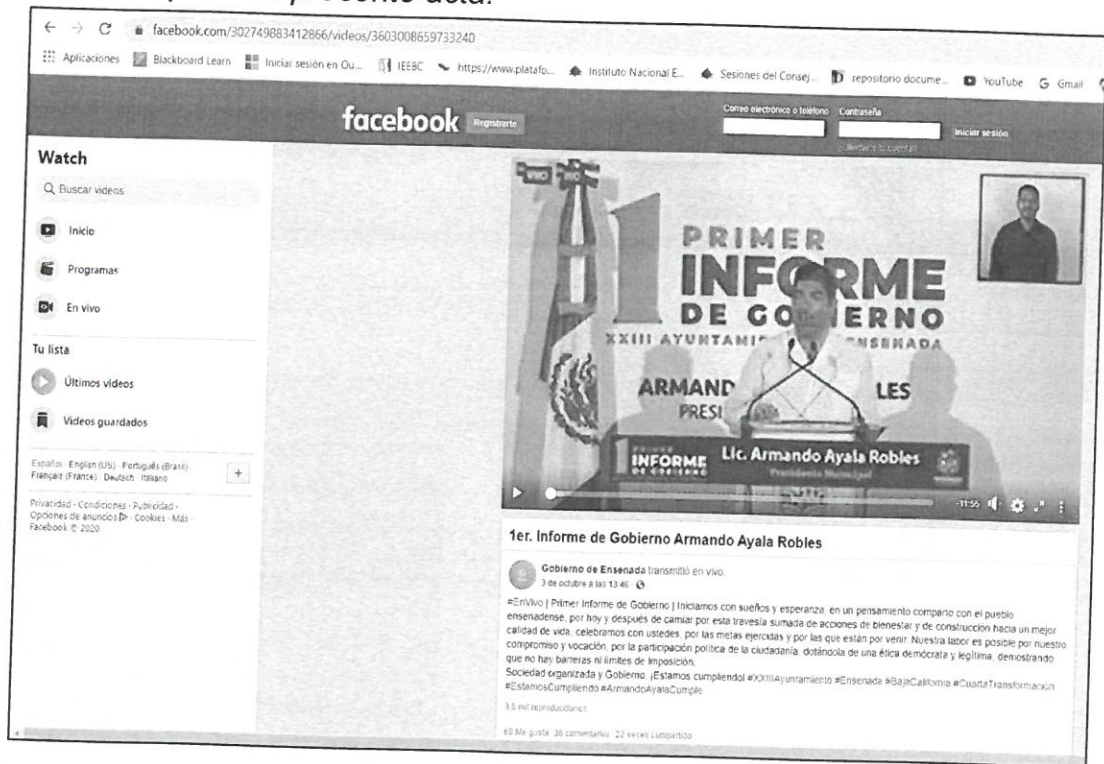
facebook.com/302749883412866/videos/3603008659733240

Aplicaciones Blackboard Learn Iniciar sesión en Ou... IEEBC https://www.platafo... Instituto Nacional E... Sesiones del Consej... repositorio docume... YouTube Gmail

facebook Registrarte

Correo electrónico o teléfono Contraseña

Iniciar sesión

¿Olvidaste tu cuenta?

Watch

Buscar videos

Inicio

Programas

En vivo

Tu lista

Últimos videos

Videos guardados

Español · English (US) · Português (Brasil) · Français (France) · Deutsch · Italiano

Privacidad · Condiciones · Publicidad · Opciones de anuncios · Cookies · Más · Facebook © 2020

PRIMER INFORME DE GOBIERNO

XXIII AYUNTAMI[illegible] ENSENADA

ARMAND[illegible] LES

PRESI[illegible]

PRIMER INFORME DE GOBIERNO

Lic. Armando Ayala Robles

Presidente Municipal

-11:55

1er. Informe de Gobierno Armando Ayala Robles

Gobierno de Ensenada transmitió en vivo.

3 de octubre a las 13:46 ·

#EnVivo | Primer Informe de Gobierno | Iniciamos con sueños y esperanza, en un pensamiento comparto con el pueblo ensenadense, por hoy y después de camiar por esta travesía sumada de acciones de bienestar y de construcción hacia un mejor calidad de vida, celebramos con ustedes, por las metas ejercidas y por las que están por venir. Nuestra labor es posible por nuestro compromiso y vocación, por la participación política de la ciudadanía, dotándola de una ética democrata y legítima, demostrando que no hay barreras ni límites de imposición.

Sociedad organizada y Gobierno. ¡Estamos cumpliendo! #XXIIIAyuntamiento #Ensenada #BajaCalifornia #CuartaTransformación #EstamosCumpliendo #ArmandoAyalaCumple

3.6 mil reproducciones

60 Me gusta 38 comentarios 22 veces compartido